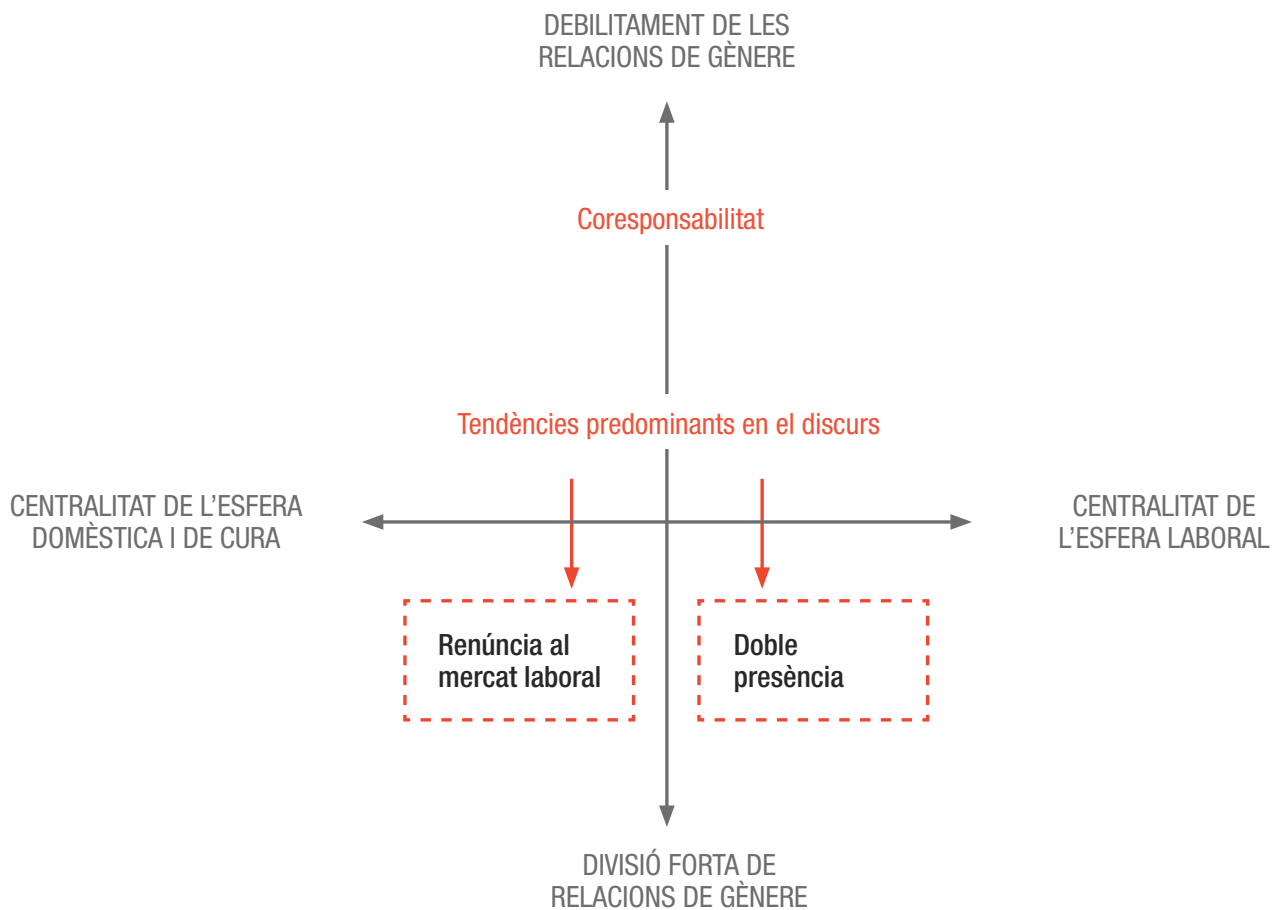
DEBILITAMENT DE LES RELACIONS DE GÈNERE

Coresponsabilitat

Tendències predominants en el discurs

CENTRALITAT DE L'ESFERA DOMÈSTICA I DE CURA

CENTRALITAT DE L'ESFERA LABORAL

Renúncia al mercat laboral

Doble presència

DIVISIÓ FORTA DE RELACIONS DE GÈNERE